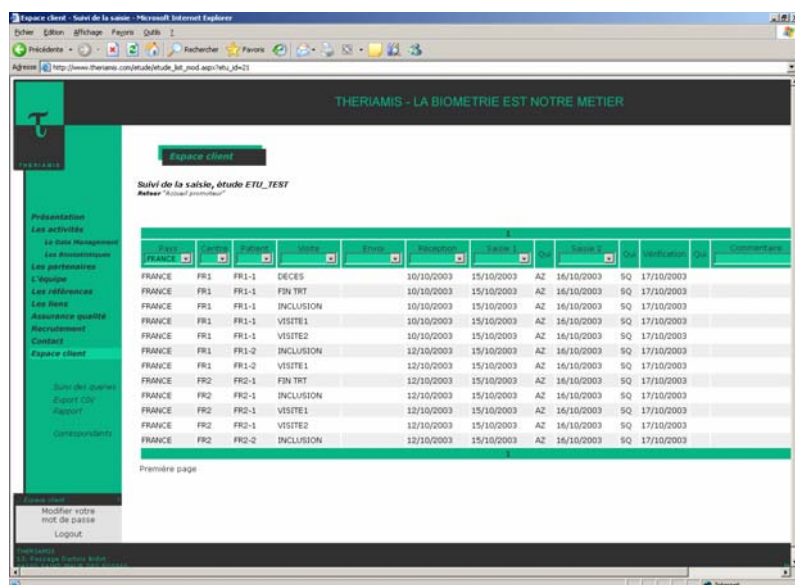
Espace client - Suivi de la saisie - Microsoft Internet Explorer

Fichier Edition Affichage Favoris Outils ?

Précédente Rechercher Favoris

Adresse http://www.theriamis.com/etude/etude_list_mod.asp?etu_id=21

THERIAMIS - LA BIOMETRIE EST NOTRE METIER

THERIAMIS

Espace client

Suivi de la saisie, étude ETU_TEST
Retour "Accueil promoteur"

Présentation
Les activités
Le Data Management
Les Biostatistiques
Les partenaires
L'équipe
Les références
Les liens
Assurance qualité
Recrutement
Contact
Espace client

Suivi des queries
Export CSV
Rapport

Correspondants

1

| Pays | Centre | Patient | Visite | Envoi | Réception | Saisie 1 | Qui | Saisie 2 | Qui | Vérification | Qui | Commentaire |
|---|---|---|---|---|---|---|---|---|---|---|---|---|
| FRANCE | | | | | | | | | | | | |
| FRANCE | FR1 | FR1-1 | DECES | | 10/10/2003 | 15/10/2003 | AZ | 16/10/2003 | SQ | 17/10/2003 | | |
| FRANCE | FR1 | FR1-1 | FIN TRT | | 10/10/2003 | 15/10/2003 | AZ | 16/10/2003 | SQ | 17/10/2003 | | |
| FRANCE | FR1 | FR1-1 | INCLUSION | | 10/10/2003 | 15/10/2003 | AZ | 16/10/2003 | SQ | 17/10/2003 | | |
| FRANCE | FR1 | FR1-1 | VISITE1 | | 10/10/2003 | 15/10/2003 | AZ | 16/10/2003 | SQ | 17/10/2003 | | |
| FRANCE | FR1 | FR1-1 | VISITE2 | | 10/10/2003 | 15/10/2003 | AZ | 16/10/2003 | SQ | 17/10/2003 | | |
| FRANCE | FR1 | FR1-2 | INCLUSION | | 12/10/2003 | 15/10/2003 | AZ | 16/10/2003 | SQ | 17/10/2003 | | |
| FRANCE | FR1 | FR1-2 | VISITE1 | | 12/10/2003 | 15/10/2003 | AZ | 16/10/2003 | SQ | 17/10/2003 | | |
| FRANCE | FR2 | FR2-1 | FIN TRT | | 12/10/2003 | 15/10/2003 | AZ | 16/10/2003 | SQ | 17/10/2003 | | |
| FRANCE | FR2 | FR2-1 | INCLUSION | | 12/10/2003 | 15/10/2003 | AZ | 16/10/2003 | SQ | 17/10/2003 | | |
| FRANCE | FR2 | FR2-1 | VISITE1 | | 12/10/2003 | 15/10/2003 | AZ | 16/10/2003 | SQ | 17/10/2003 | | |
| FRANCE | FR2 | FR2-1 | VISITE2 | | 12/10/2003 | 15/10/2003 | AZ | 16/10/2003 | SQ | 17/10/2003 | | |
| FRANCE | FR2 | FR2-2 | INCLUSION | | 12/10/2003 | 15/10/2003 | AZ | 16/10/2003 | SQ | 17/10/2003 | | |

1

Première page

Espace client
Modifier votre mot de passe
Logout

THERIAMIS
13, Passage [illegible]
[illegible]

Internet